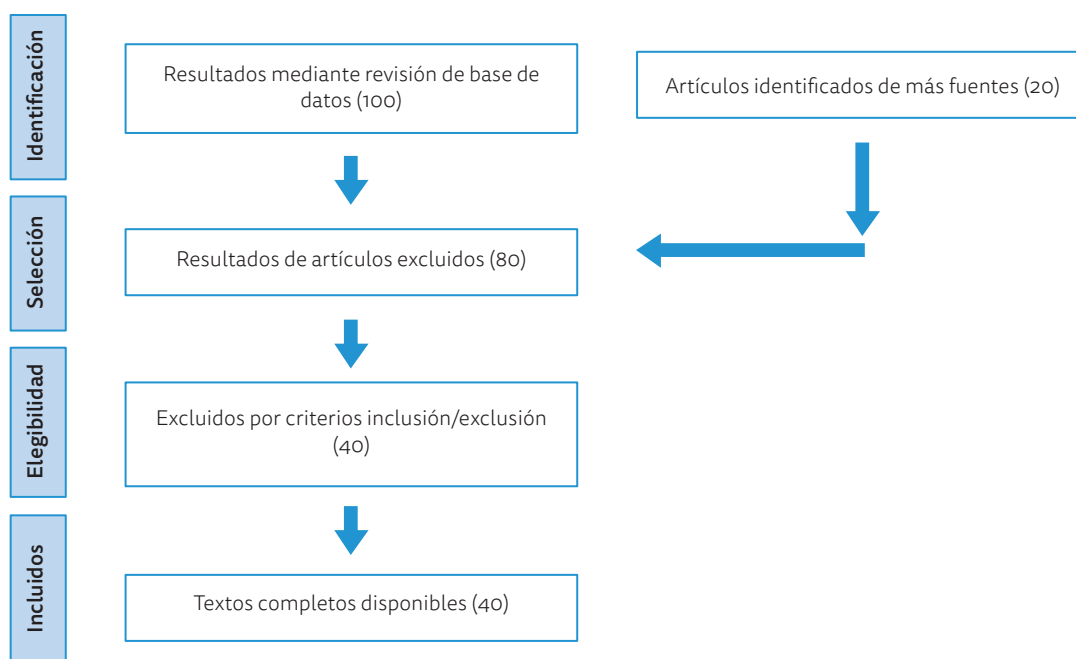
Identificación

Resultados mediante revisión de base de datos (100)

Artículos identificados de más fuentes (20)

Selección

Resultados de artículos excluidos (80)

Elegibilidad

Excluidos por criterios inclusión/exclusión (40)

Incluidos

Textos completos disponibles (40)